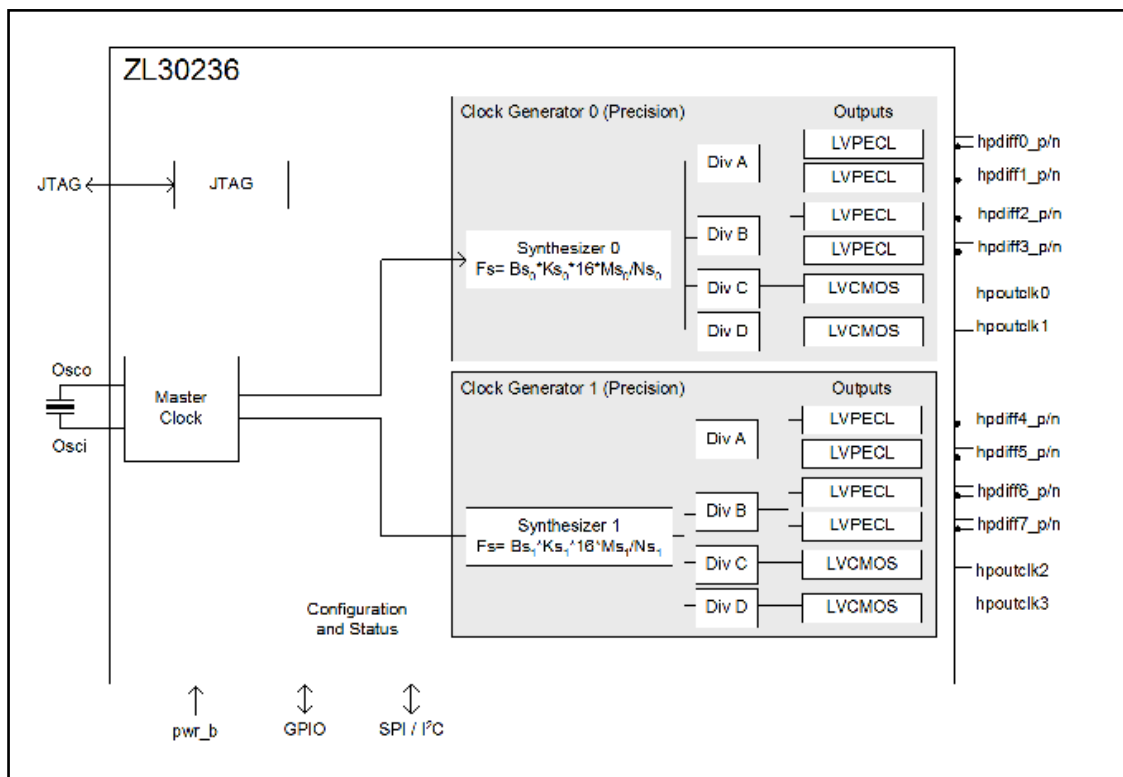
ZL30236

JTAG

JTAG

Clock Generator 0 (Precision)

Outputs

Div A

LVPECL

LVPECL

Div B

LVPECL

LVPECL

Synthesizer 0
Fs= $Bs_0$*$Ks_0$*16*$Ms_0$/$Ns_0$

Div C

LVCMOS

Div D

LVCMOS

hpdiff0_p/n

hpdiff1_p/n

hpdiff2_p/n

hpdiff3_p/n

hpoutclk0

hpoutclk1

Osco

Osci

Master Clock

Clock Generator 1 (Precision)

Outputs

Div A

LVPECL

LVPECL

Div B

LVPECL

LVPECL

Synthesizer 1
Fs= $Bs_1$*$Ks_1$*16*$Ms_1$/$Ns_1$

Div C

LVCMOS

Div D

LVCMOS

hpdiff4_p/n

hpdiff5_p/n

hpdiff6_p/n

hpdiff7_p/n

hpoutclk2

hpoutclk3

Configuration and Status

pwr_b

GPIO

SPI / $I^2C$